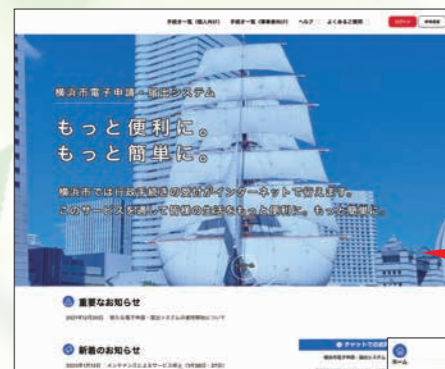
手続き一覧（個人向け）　手続き一覧（事業者向け）　ヘルプ　よくあるご質問　ログイン

横浜市電子申請・届出システム

もっと便利に。
もっと簡単に。

横浜市では行政手続きの受付がインターネットで行えます。
このサービスを通じて皆様の生活をもっと便利に、もっと簡単に。

重要なお知らせ

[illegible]

新着のお知らせ

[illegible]

チャットでのお問い合わせ

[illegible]

ホーム